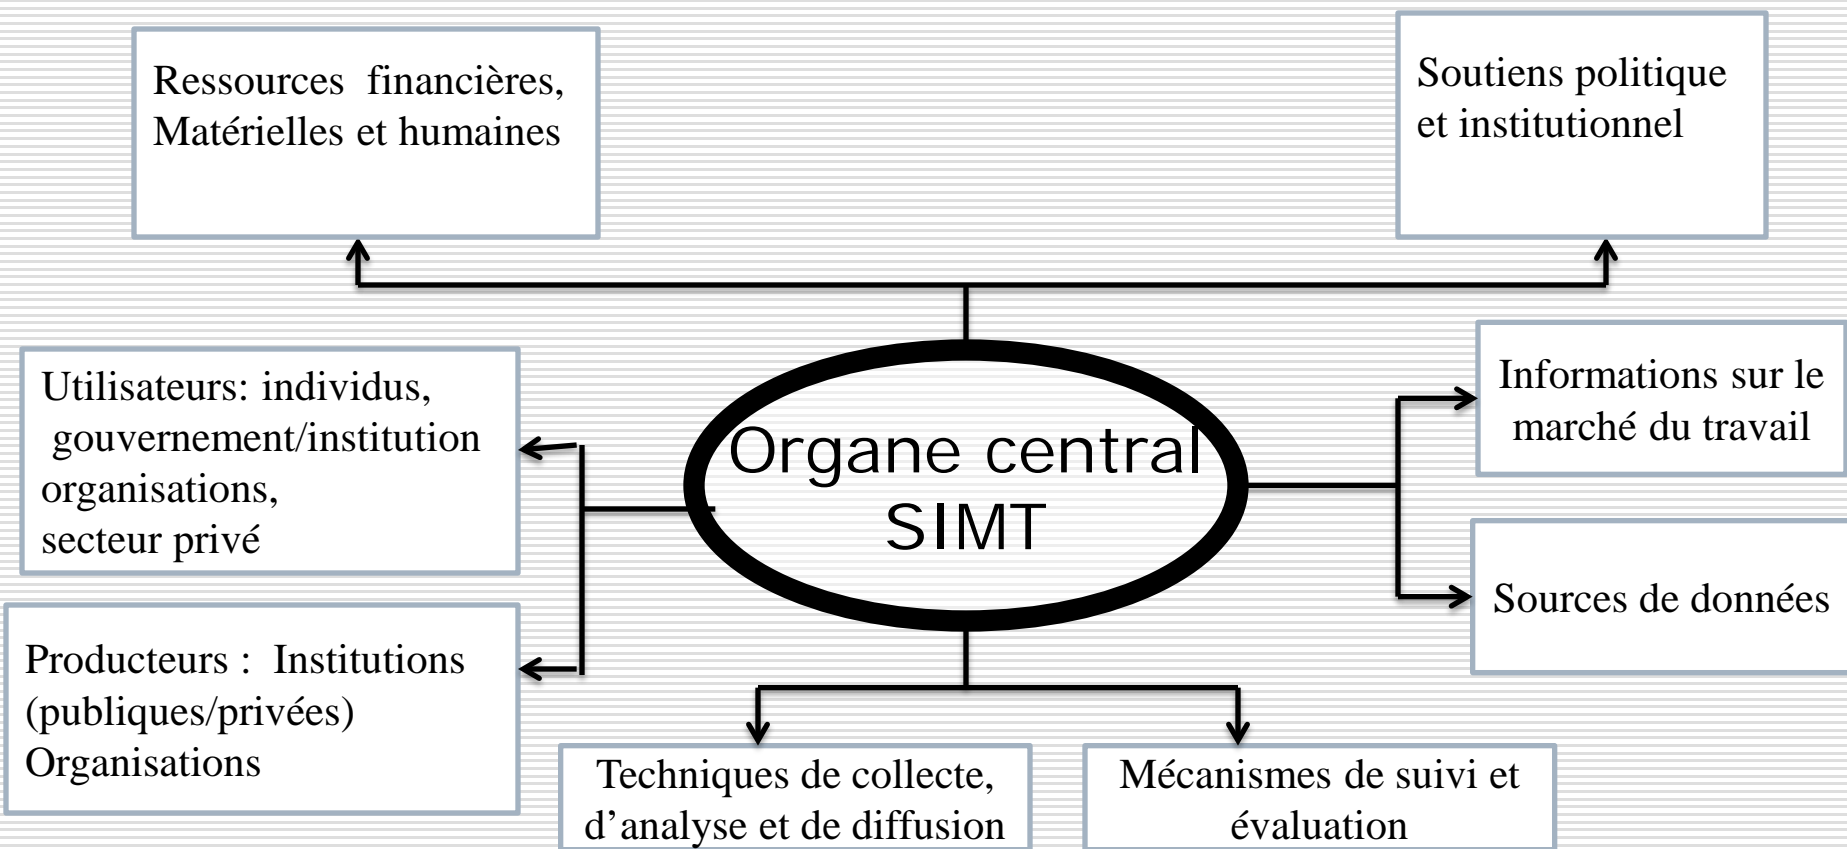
Ressources financières, Matérielles et humaines

Soutiens politique et institutionnel

Utilisateurs: individus, gouvernement/institution organisations, secteur privé

Organe central SIMT

Informations sur le marché du travail

Sources de données

Producteurs : Institutions (publiques/privées) Organisations

Techniques de collecte, d'analyse et de diffusion

Mécanismes de suivi et évaluation